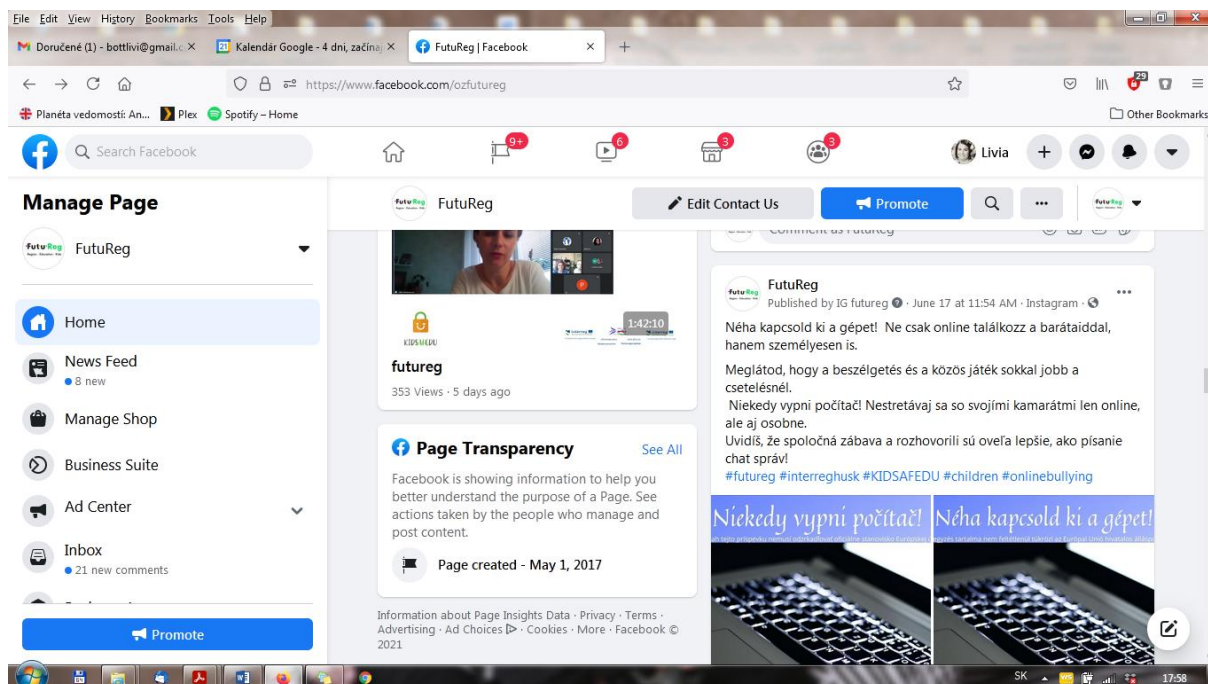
File Edit View History Bookmarks Tools Help

Doručené (1) - bottlivi@gmail.c ×
Kalendár Google - 4 dni, začína ×
FutuReg | Facebook ×
+

https://www.facebook.com/ozfutureg

Planéta vedomostí: An...
Plex
Spotify – Home
Other Bookmarks

Search Facebook
9+
6
3
3
Livia

Manage Page
FutuReg
Home
News Feed
• 8 new
Manage Shop
Business Suite
Ad Center
Inbox
• 21 new comments
Promote

FutuReg
Edit Contact Us
Promote

1:42:10
KIDSAFEDU
futureg
353 Views · 5 days ago

Page Transparency
See All
Facebook is showing information to help you better understand the purpose of a Page. See actions taken by the people who manage and post content.
Page created - May 1, 2017

Information about Page Insights Data · Privacy · Terms · Advertising · Ad Choices · Cookies · More · Facebook © 2021

FutuReg
Published by IG futureg · June 17 at 11:54 AM · Instagram ·
Néha kapcsold ki a gépet! Ne csak online találkozz a barátaiddal, hanem személyesen is.
Meglátod, hogy a beszélgetés és a közös játék sokkal jobb a csetelésnél.
Niekedy vypni počítač! Nestretávaj sa so svojími kamarátmi len online, ale aj osobne.
Uvidíš, že spoločná zábava a rozhovorili sú oveľa lepšie, ako písanie chat správ!
#futureg #interreghusk #KIDSAFEDU #children #onlinebullying
Niekedy vypni počítač!
Néha kapcsold ki a gépet!

SK
17:58